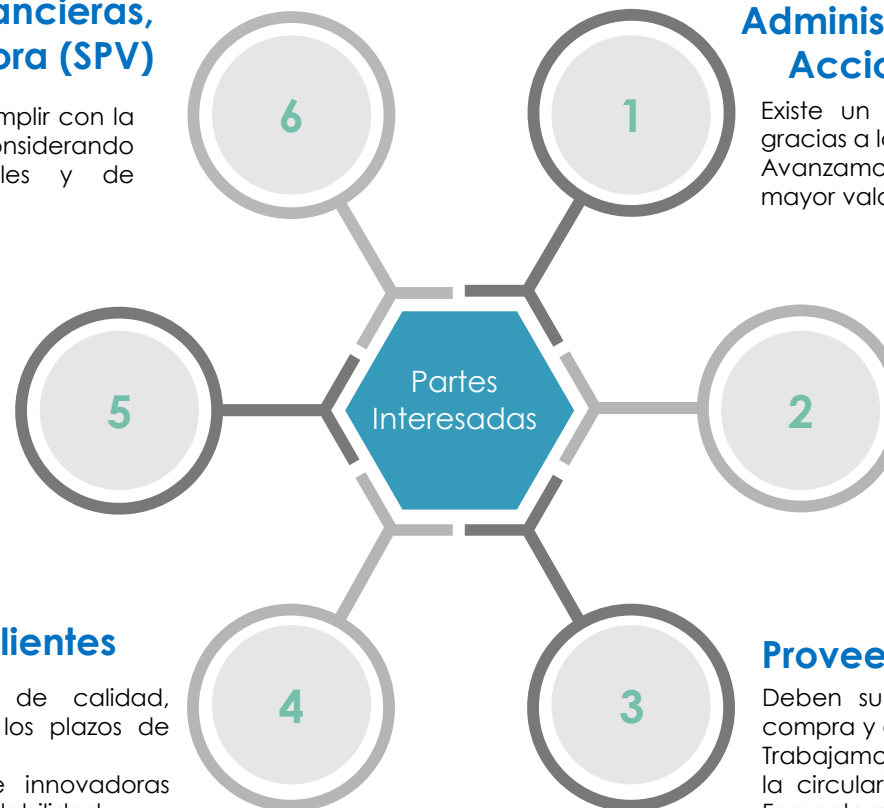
ancieras, ora (SPV)

mplir con la onsiderando les y de

Adminis Accio

Existe un gracias a la Avanzamo mayor valo

6

1

Partes Interesadas

5

2

lientes

de calidad, los plazos de

e innovadoras

4

3

Provee

Deben su compra y Trabajamo la circular